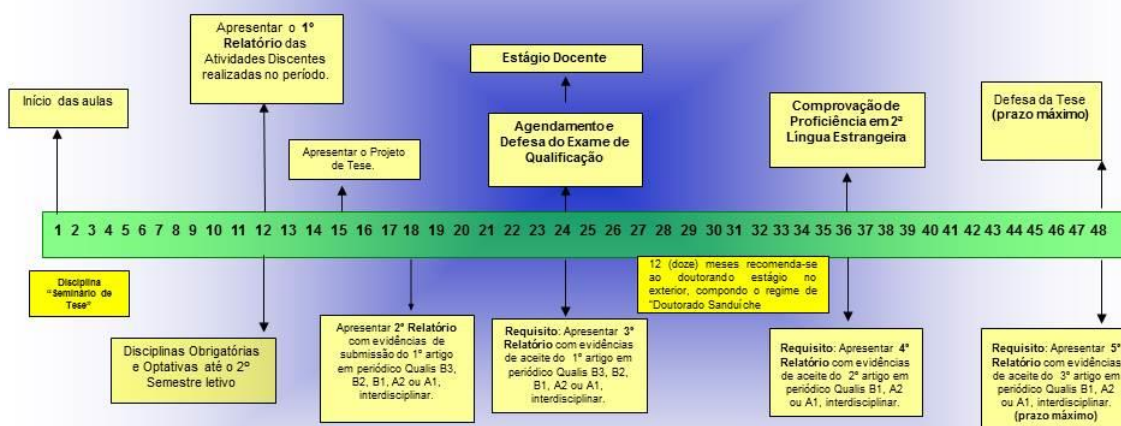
Apresentar o 1º Relatório das Atividades Discentes realizadas no período.

Estágio Docente

Início das aulas

Agendamento e Defesa do Exame de Qualificação

Comprovação de Proficiência em 2ª Língua Estrangeira

Defesa da Tese (prazo máximo)

Apresentar o Projeto de Tese.

1 2 3 4 5 6 7 8 9 10 11 12 13 14 15 16 17 18 19 20 21 22 23 24 25 26 27 28 29 30 31 32 33 34 35 36 37 38 39 40 41 42 43 44 45 46 47 48

Disciplina "seminário de Tese"

12 (doze) meses recomenda-se ao doutorando estágio no exterior, compondo o regime de "Doutorado Sanduíche

Disciplinas Obrigatórias e Optativas até o 2º Semestre letivo

Apresentar 2º Relatório com evidências de submissão do 1º artigo em periódico Qualis B3, B2, B1, A2 ou A1, interdisciplinar.

Requisito: Apresentar 3º Relatório com evidências de aceite do 1º artigo em periódico Qualis B3, B2, B1, A2 ou A1, interdisciplinar.

Requisito: Apresentar 4º Relatório com evidências de aceite do 2º artigo em periódico Qualis B1, A2 ou A1, interdisciplinar.

Requisito: Apresentar 5º Relatório com evidências de aceite do 3º artigo em periódico Qualis B1, A2 ou A1, interdisciplinar. (prazo máximo)